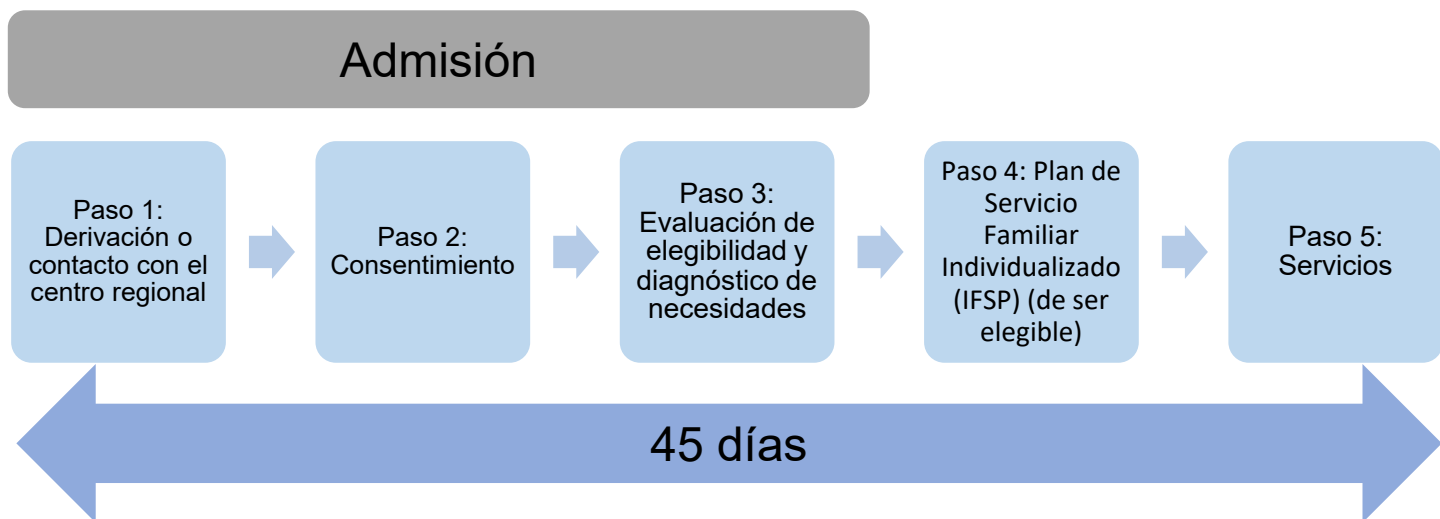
Admisión

Paso 1: Derivación o contacto con el centro regional

Paso 2: Consentimiento

Paso 3: Evaluación de elegibilidad y diagnóstico de necesidades

Paso 4: Plan de Servicio Familiar Individualizado (IFSP) (de ser elegible)

Paso 5: Servicios

45 días